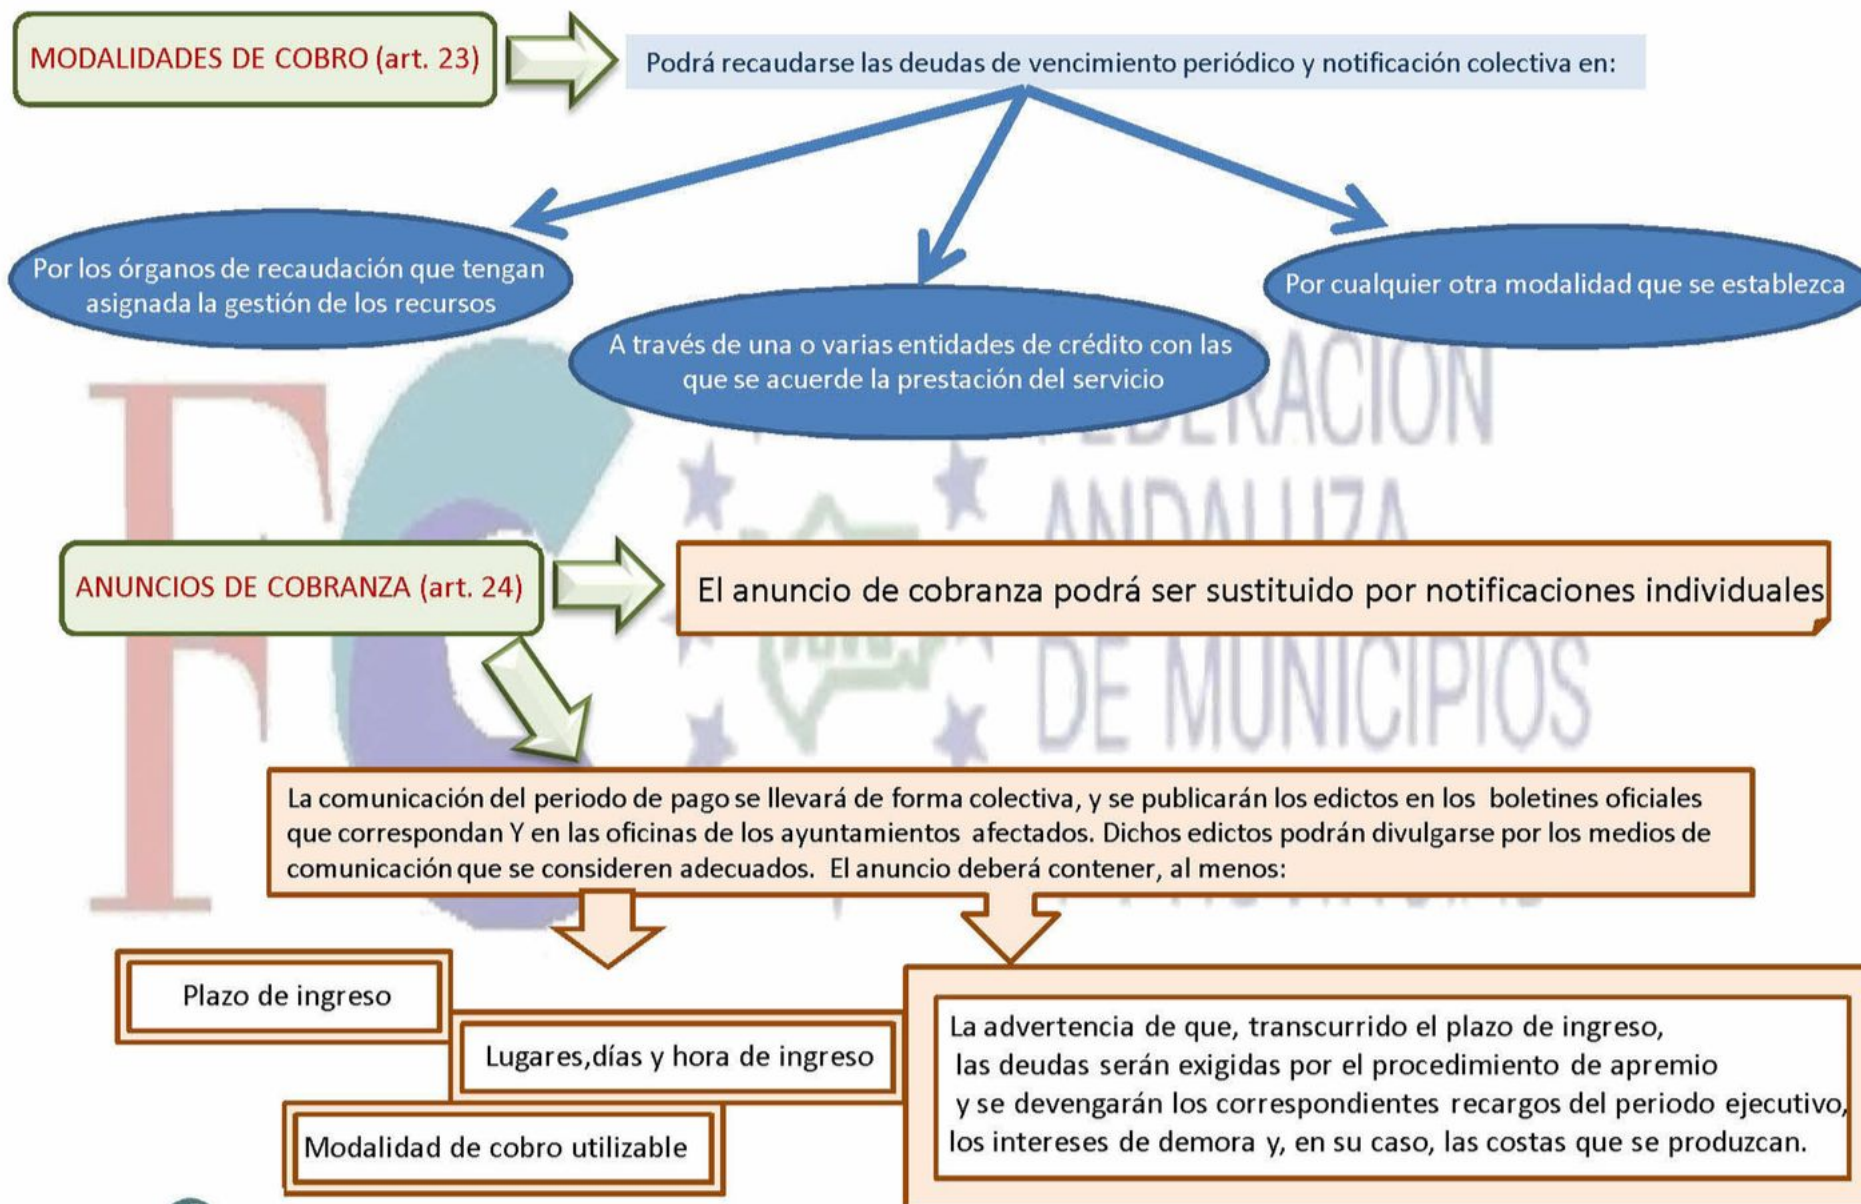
MODALIDADES DE COBRO (art. 23)

Podrá recaudarse las deudas de vencimiento periódico y notificación colectiva en:

Por los órganos de recaudación que tengan asignada la gestión de los recursos

A través de una o varias entidades de crédito con las que se acuerde la prestación del servicio

Por cualquier otra modalidad que se establezca

FEDERACION ANDALUZA DE MUNICIPIOS

ANUNCIOS DE COBRANZA (art. 24)

El anuncio de cobranza podrá ser sustituido por notificaciones individuales

La comunicación del periodo de pago se llevará de forma colectiva, y se publicarán los edictos en los boletines oficiales que correspondan Y en las oficinas de los ayuntamientos afectados. Dichos edictos podrán divulgarse por los medios de comunicación que se consideren adecuados. El anuncio deberá contener, al menos:

Plazo de ingreso

Lugares,días y hora de ingreso

Modalidad de cobro utilizable

La advertencia de que, transcurrido el plazo de ingreso, las deudas serán exigidas por el procedimiento de apremio y se devengarán los correspondientes recargos del periodo ejecutivo, los intereses de demora y, en su caso, las costas que se produzcan.